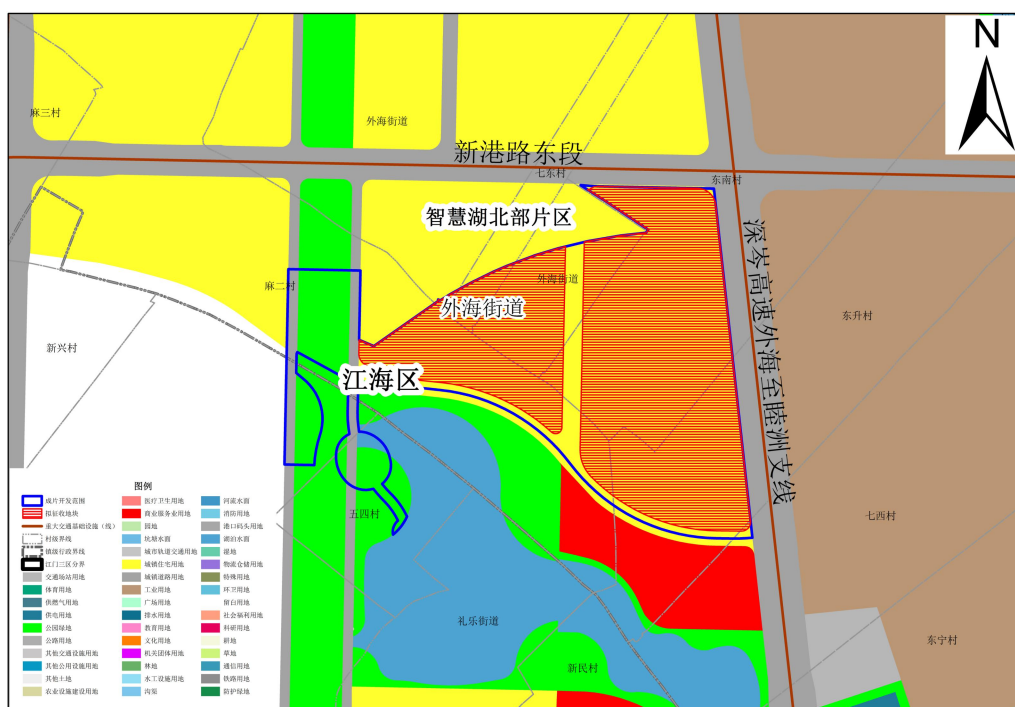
N

麻三村

外海街道

新港路东段

七东村

东南村

智慧湖北部片区

深岑高速外海至睦洲支线

外海街道

麻二村

外海街道

东升村

新兴村

江海区

图例

| | | |
|---|---|---|
| 成片开发范围 | 医疗卫生用地 | 河流水面 |
| 拟征收地块 | 商业服务业用地 | 消防用地 |
| 重大交通基础设施（线） | 园地 | 港口码头用地 |
| 村级界线 | 坑塘水面 | 湖泊水面 |
| 镇级行政界线 | 城市轨道交通用地 | 湿地 |
| 江门三区分界 | 城镇住宅用地 | 物流仓储用地 |
| 交通场站用地 | 城镇道路用地 | 特殊用地 |
| 体育用地 | 工业用地 | 环卫用地 |
| 供燃气用地 | 广场用地 | 留白用地 |
| 供电用地 | 排水用地 | 社会福利用地 |
| 公园绿地 | 教育用地 | 科研用地 |
| 公路用地 | 文化用地 | 耕地 |
| 其他交通设施用地 | 机关团体用地 | 草地 |
| 其他公用设施用地 | 林地 | 通信用地 |
| 其他土地 | 水工设施用地 | 铁路用地 |
| 农业设施建设用地 | 沟渠 | 防护绿地 |

五四村

七西村

礼乐街道

新民村

东宁村